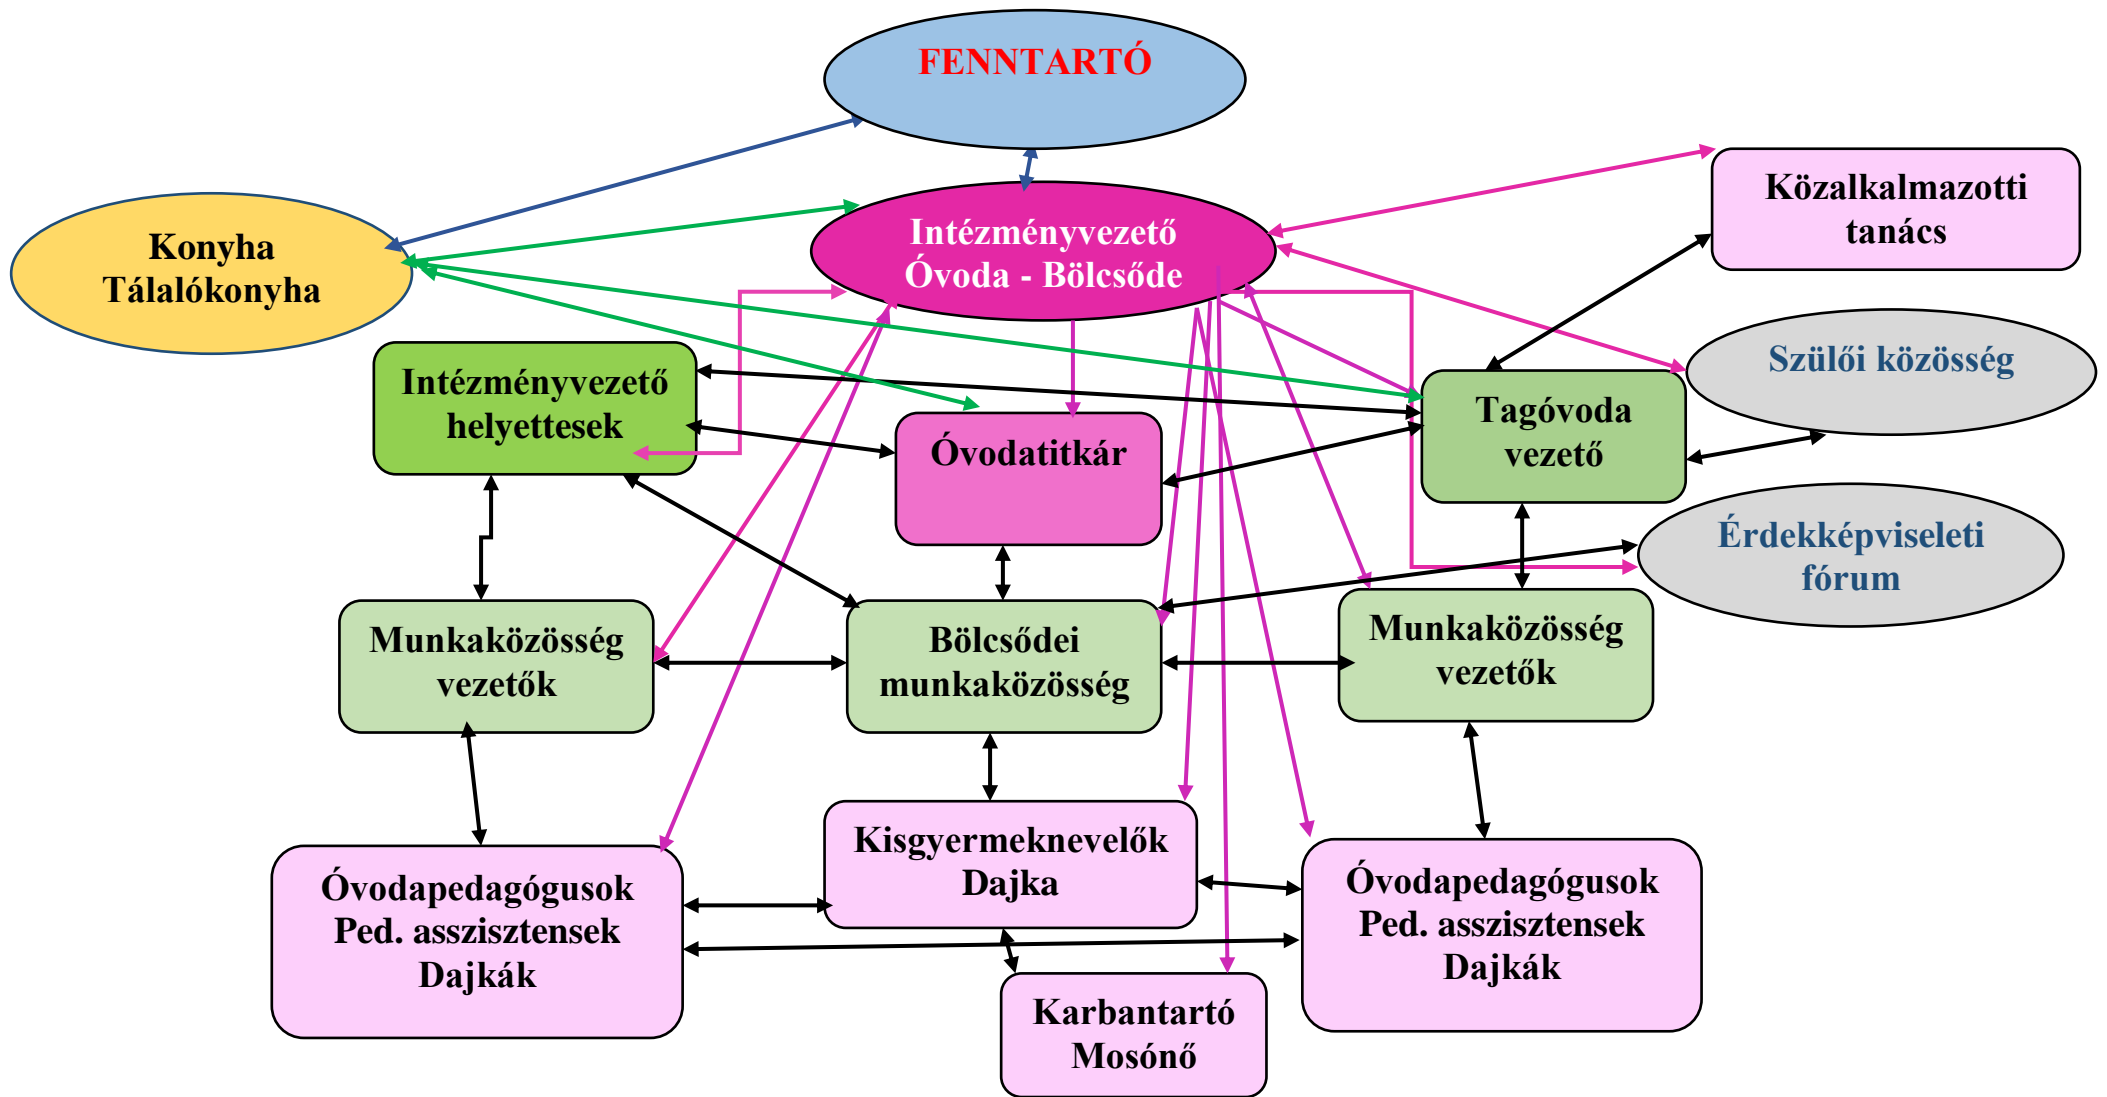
FENNTARTÓ

Konyha
Tálalókonyha

Intézményvezető
Óvoda - Bölcsőde

Közalkalmazotti tanács

Szülői közösség

Intézményvezető helyettesek

Óvodatitkár

Tagóvoda vezető

Érdekképviseleti fórum

Munkaközösség vezetők

Bölcsődei munkaközösség

Munkaközösség vezetők

Óvodapedagógusok
Ped. asszisztensek
Dajkák

Kisgyermeknevelők
Dajka

Óvodapedagógusok
Ped. asszisztensek
Dajkák

Karbantartó
Mosónő